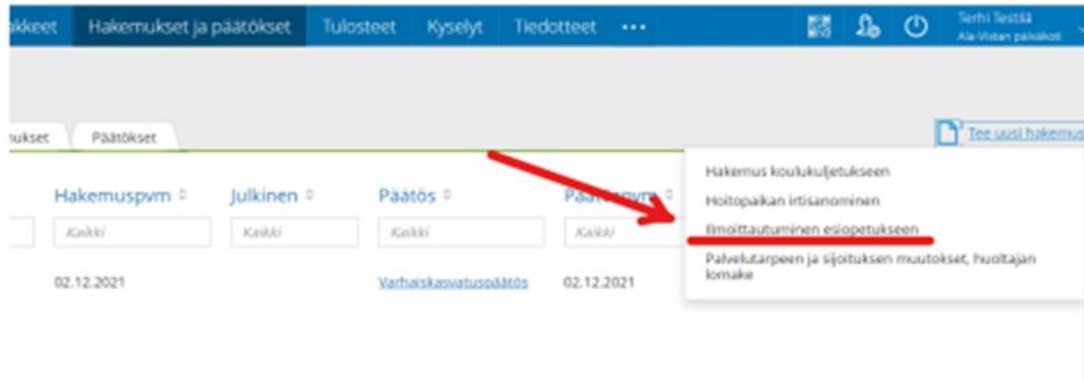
akkeet Hakemukset ja päätökset Tulosteet Kyselyt Tiedotteet •••

Terhi Testilä
Ala-Vistan päiväkoti

ukset Päätökset

Tee uusi hakemus

| Hakemuspvm ◇ | Julkinen ◇ | Päätös ◇ | Pää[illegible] ◇ |
|---|---|---|---|
| Kaikki | Kaikki | Kaikki | Kaikki |
| 02.12.2021 | | Varhaiskasvatuspäätös | 02.12.2021 |

Hakemus koulukuljetukseen
Hoitopaikan irtisanominen
Ilmoittautuminen esiopetukseen
Palvelutarpeen ja sijoituksen muutokset, huoltajan lomake